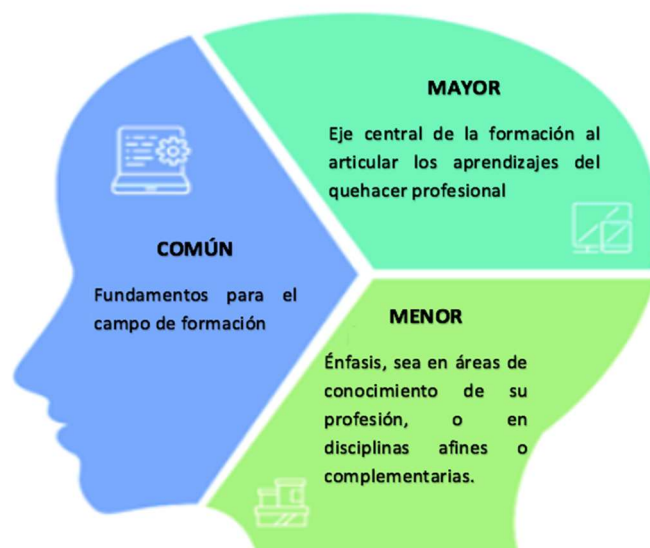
MAYOR

Eje central de la formación al articular los aprendizajes del quehacer profesional

COMÚN

Fundamentos para el campo de formación

MENOR

Énfasis, sea en áreas de conocimiento de su profesión, o en disciplinas afines o complementarias.